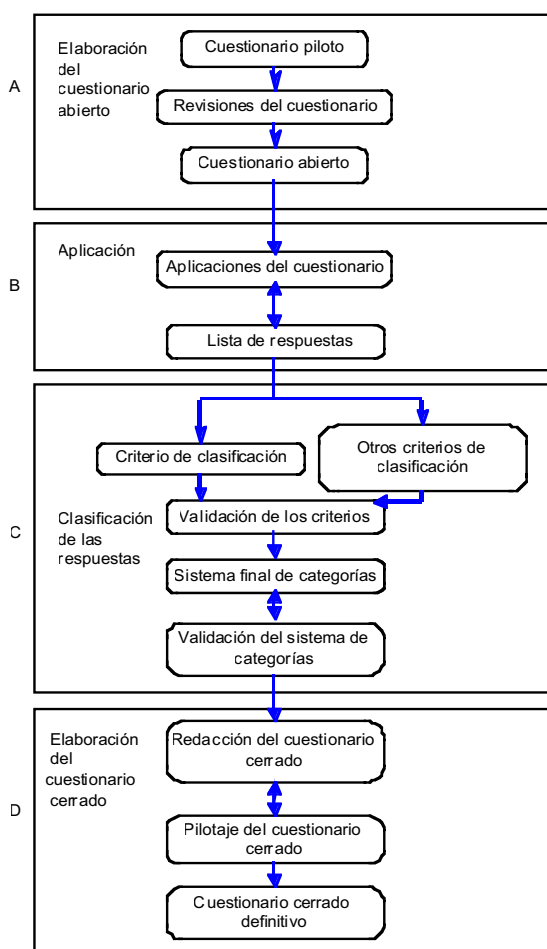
A

Elaboración del cuestionario abierto

Cuestionario piloto

Revisiones del cuestionario

Cuestionario abierto

B

Aplicación

Aplicaciones del cuestionario

Lista de respuestas

C

Criterio de clasificación

Otros criterios de clasificación

Clasificación de las respuestas

Validación de los criterios

Sistema final de categorías

Validación del sistema de categorías

D

Elaboración del cuestionario cerrado

Redacción del cuestionario cerrado

Pilotaje del cuestionario cerrado

Cuestionario cerrado definitivo